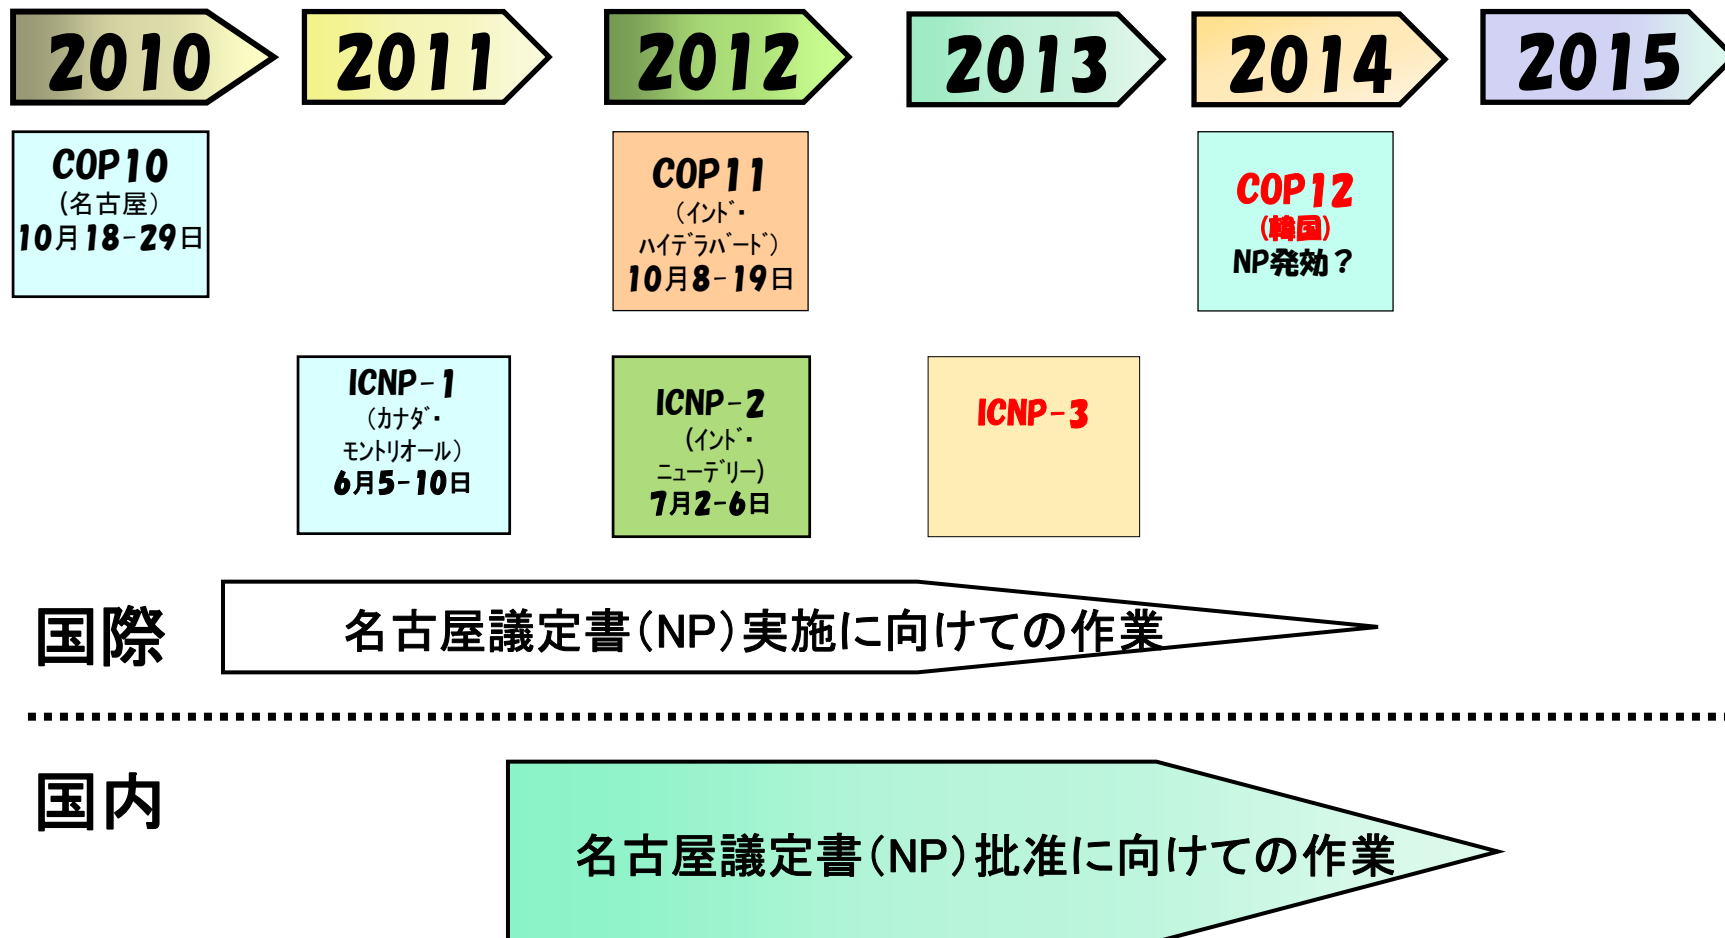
2010

2011

2012

2013

2014

2015

COP10
（名古屋）
10月18-29日

COP11
（インド・ハイデラバード）
10月8-19日

COP12
（韓国）
NP発効？

ICNP-1
（カナダ・モントリオール）
6月5-10日

ICNP-2
（インド・ニューデリー）
7月2-6日

ICNP-3

国際

名古屋議定書（NP）実施に向けての作業

国内

名古屋議定書（NP）批准に向けての作業